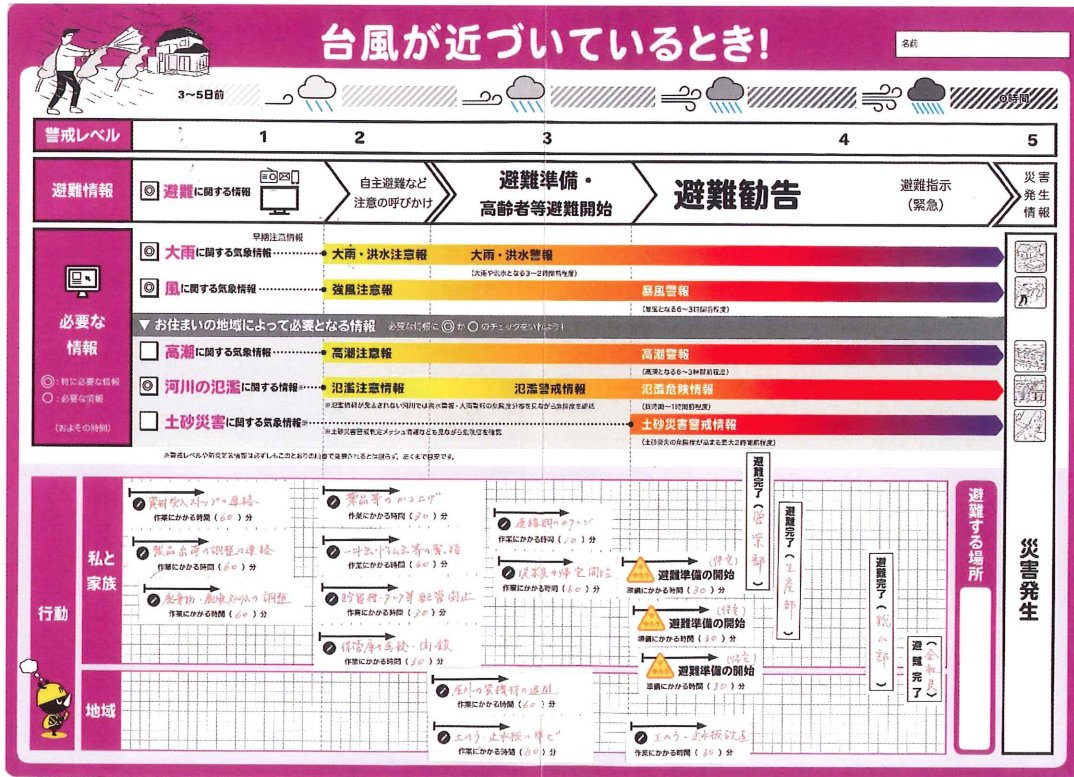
台風が近づいているとき!

名前

3~5日前

0時間

警戒レベル 1 2 3 4 5

避難情報

避難に関する情報

自主避難など注意の呼びかけ

避難準備・高齢者等避難開始

避難勧告

避難指示(緊急)

災害発生情報

必要な情報

◎:特に必要な情報
○:必要な情報

(おおよその時間)

早期注意情報

大雨に関する気象情報

大雨・洪水注意報

大雨・洪水警報

(大雨や洪水となる3~2時間前程度)

風に関する気象情報

強風注意報

暴風警報

(暴風となる6~3時間前程度)

▼ お住まいの地域によって必要となる情報 必要な情報に◎か○のチェックをいれよう!

高潮に関する気象情報

高潮注意報

高潮警報

(高潮となる6~3時間前程度)

河川の氾濫に関する情報

氾濫注意情報

氾濫警戒情報

氾濫危険情報

(氾濫の1時間前程度)

土砂災害に関する気象情報

土砂災害警戒情報

(土砂災害の危険度が高まる最大2時間前程度)

※警戒レベルや防災気象情報は必ずしもこのとおりの順番で発表されるとは限らず、あくまで目安です。

行動

私と家族

資材発注ストップ・連絡
作業にかかる時間(60)分

製品出荷の調整・連絡
作業にかかる時間(60)分

廃棄物・危険物の調整
作業にかかる時間(60)分

製品等のかさ上げ
作業にかかる時間(20)分

一時保管品等の整理
作業にかかる時間(20)分

貯留槽・タンク等安全確認
作業にかかる時間(20)分

保管庫の点検・施錠
作業にかかる時間(30)分

連絡網のチェック
作業にかかる時間(10)分

機械類の停止・固定
作業にかかる時間(60)分

避難準備の開始(総務)
準備にかかる時間(30)分

避難準備の開始(経営)
準備にかかる時間(30)分

避難準備の開始(製造)
準備にかかる時間(30)分

避難完了(営業部)

避難完了(生産部)

避難完了(総務部)

避難完了(全社員)

避難する場所

災害発生

地域

屋外の資機材の退避
作業にかかる時間(60)分

土のう・止水板の準備
作業にかかる時間(60)分

土のう・止水板設置
作業にかかる時間(30)分